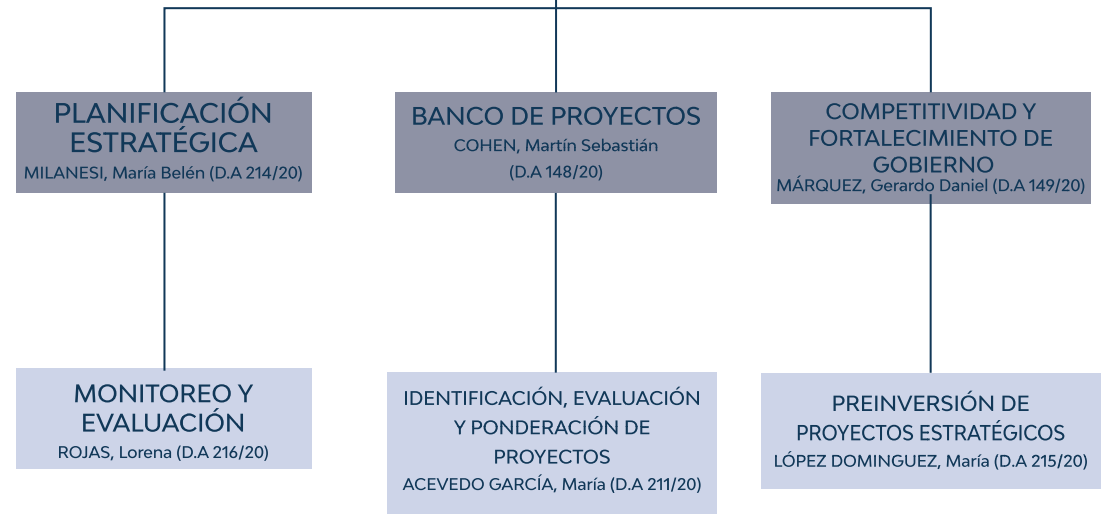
PLANIFICACIÓN ESTRATÉGICA
MILANESI, María Belén (D.A 214/20)

BANCO DE PROYECTOS
COHEN, Martín Sebastián
(D.A 148/20)

COMPETITIVIDAD Y FORTALECIMIENTO DE GOBIERNO
MÁRQUEZ, Gerardo Daniel (D.A 149/20)

MONITOREO Y EVALUACIÓN
ROJAS, Lorena (D.A 216/20)

IDENTIFICACIÓN, EVALUACIÓN Y PONDERACIÓN DE PROYECTOS
ACEVEDO GARCÍA, María (D.A 211/20)

PREINVERSIÓN DE PROYECTOS ESTRATÉGICOS
LÓPEZ DOMINGUEZ, María (D.A 215/20)